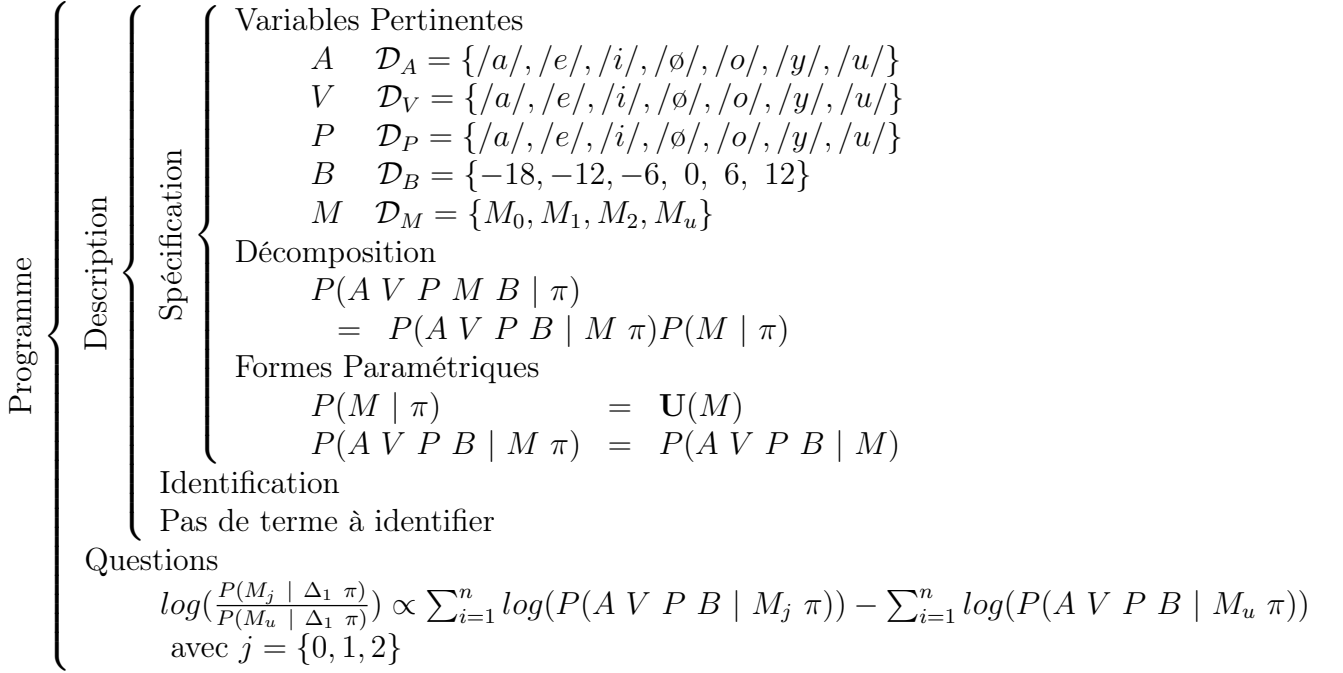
Programme

Description

Spécification

Variables Pertinentes

$A \quad \mathcal{D}_A = \{/a/, /e/, /i/, /ø/, /o/, /y/, /u/\}$

$V \quad \mathcal{D}_V = \{/a/, /e/, /i/, /ø/, /o/, /y/, /u/\}$

$P \quad \mathcal{D}_P = \{/a/, /e/, /i/, /ø/, /o/, /y/, /u/\}$

$B \quad \mathcal{D}_B = \{-18, -12, -6, 0, 6, 12\}$

$M \quad \mathcal{D}_M = \{M_0, M_1, M_2, M_u\}$

Décomposition

$P(A\ V\ P\ M\ B \mid \pi)$

$= P(A\ V\ P\ B \mid M\ \pi)P(M \mid \pi)$

Formes Paramétriques

$P(M \mid \pi) = \mathbf{U}(M)$

$P(A\ V\ P\ B \mid M\ \pi) = P(A\ V\ P\ B \mid M)$

Identification

Pas de terme à identifier

Questions

$log(\frac{P(M_j \mid \Delta_1\ \pi)}{P(M_u \mid \Delta_1\ \pi)}) \propto \sum_{i=1}^{n} log(P(A\ V\ P\ B \mid M_j\ \pi)) - \sum_{i=1}^{n} log(P(A\ V\ P\ B \mid M_u\ \pi))$

avec $j = \{0, 1, 2\}$